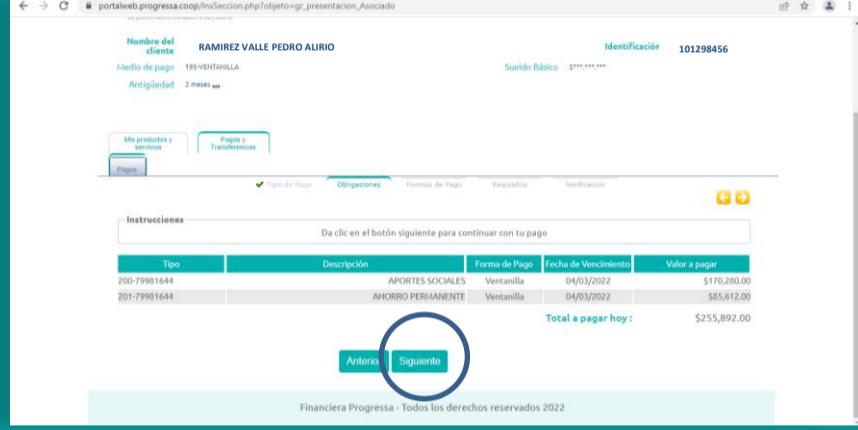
portalweb.progressa.coop/InxSeccion.php?objeto=gr_presentacion_Asociado

Nombre del cliente RAMIREZ VALLE PEDRO ALIRIO

Identificación 101298456

Medio de pago 195-VENTANILLA

Sueldo Básico $***.***.***

Antigüedad 2 meses

Mis productos y servicios

Pagos y Transferencias

Pagos

Tipo de Pago Obligaciones Formas de Pago Requisitos Verificacion

Instrucciones

Da clic en el botón siguiente para continuar con tu pago

| Tipo | Descripción | Forma de Pago | Fecha de Vencimiento | Valor a pagar |
|---|---|---|---|---|
| 200-79981644 | APORTES SOCIALES | Ventanilla | 04/03/2022 | $170,280.00 |
| 201-79981644 | AHORRO PERMANENTE | Ventanilla | 04/03/2022 | $85,612.00 |

Total a pagar hoy : $255,892.00

Anterior Siguiente

Financiera Progressa - Todos los derechos reservados 2022